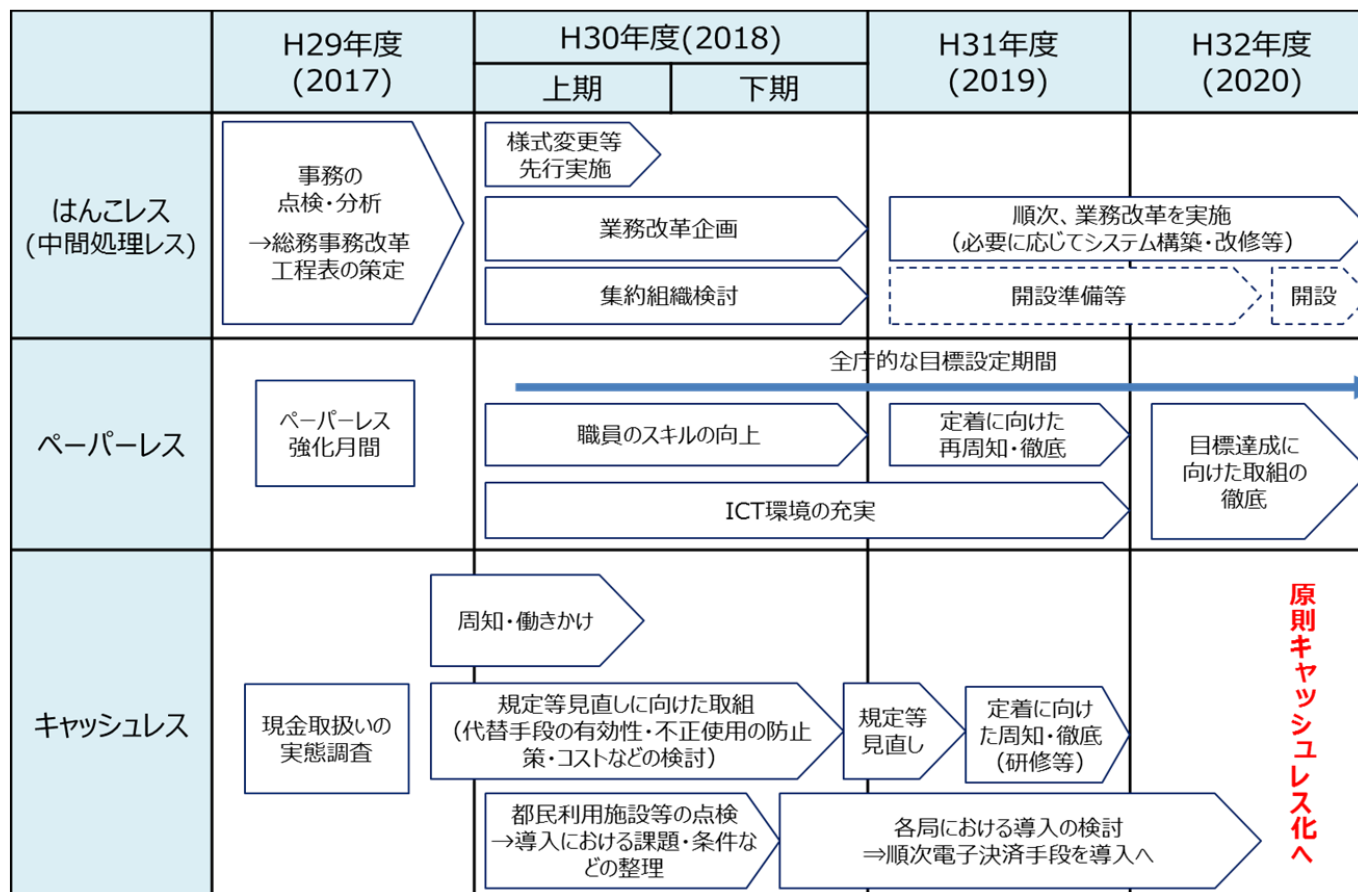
| | H29年度 (2017) | H30年度(2018) 上期 | H30年度(2018) 下期 | H31年度 (2019) | H32年度 (2020) |
|---|---|---|---|---|---|
| はんこレス (中間処理レス) | 事務の点検・分析 →総務事務改革工程表の策定 | 様式変更等先行実施 業務改革企画 集約組織検討 | | 順次、業務改革を実施 (必要に応じてシステム構築・改修等) 開設準備等 | 開設 |
| ペーパーレス | ペーパーレス強化月間 | 全庁的な目標設定期間 職員のスキルの向上 ICT環境の充実 | | 定着に向けた再周知・徹底 | 目標達成に向けた取組の徹底 |
| キャッシュレス | 現金取扱いの実態調査 | 周知・働きかけ 規定等見直しに向けた取組 (代替手段の有効性・不正使用の防止策・コストなどの検討) 都民利用施設等の点検 →導入における課題・条件などの整理 | 規定等見直し 各局における導入の検討 ⇒順次電子決済手段を導入へ | 定着に向けた周知・徹底 (研修等) | 原則キャッシュレス化へ |